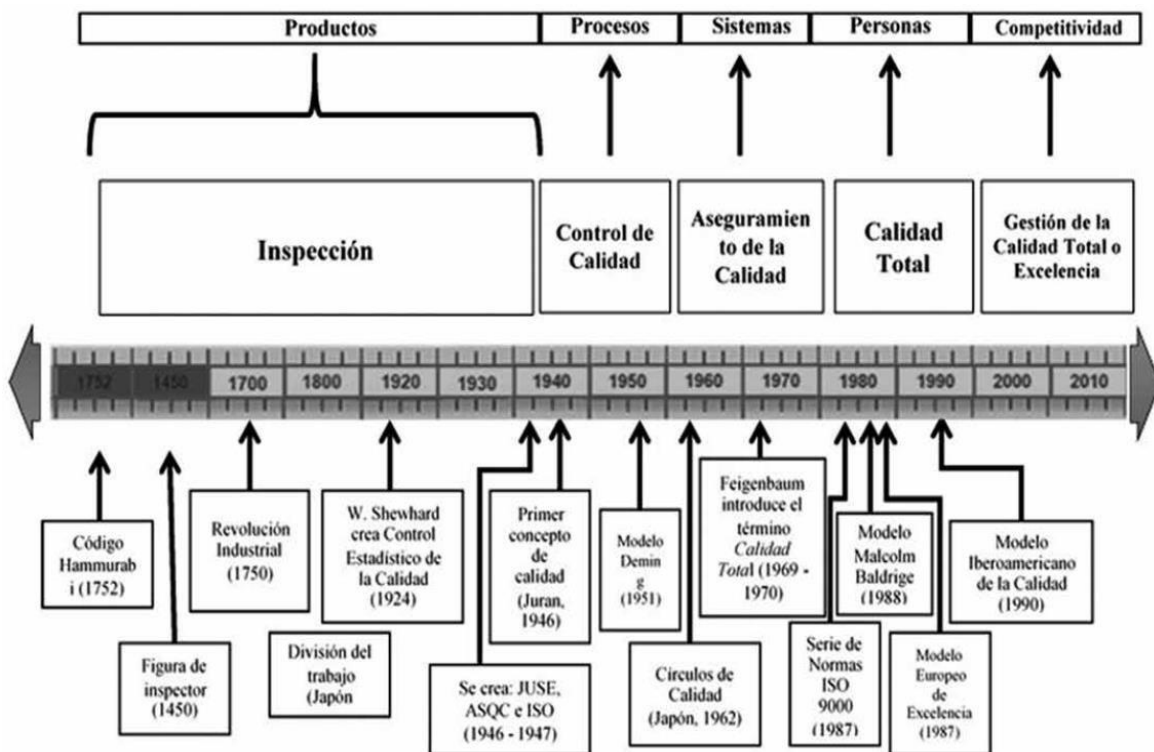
Productos | Procesos | Sistemas | Personas | Competitividad

Inspección

Control de Calidad

Aseguramiento de la Calidad

Calidad Total

Gestión de la Calidad Total o Excelencia

1752 1450 1700 1800 1920 1930 1940 1950 1960 1970 1980 1990 2000 2010

Código Hammurabi (1752)

Figura de inspector (1450)

Revolución Industrial (1750)

División del trabajo (Japón

W. Shewhard crea Control Estadístico de la Calidad (1924)

Se crea: JUSE, ASQC e ISO (1946 - 1947)

Primer concepto de calidad (Juran, 1946)

Modelo Deming (1951)

Círculos de Calidad (Japón, 1962)

Feigenbaum introduce el término *Calidad Total* (1969 - 1970)

Serie de Normas ISO 9000 (1987)

Modelo Malcolm Baldrige (1988)

Modelo Europeo de Excelencia (1987)

Modelo Iberoamericano de la Calidad (1990)